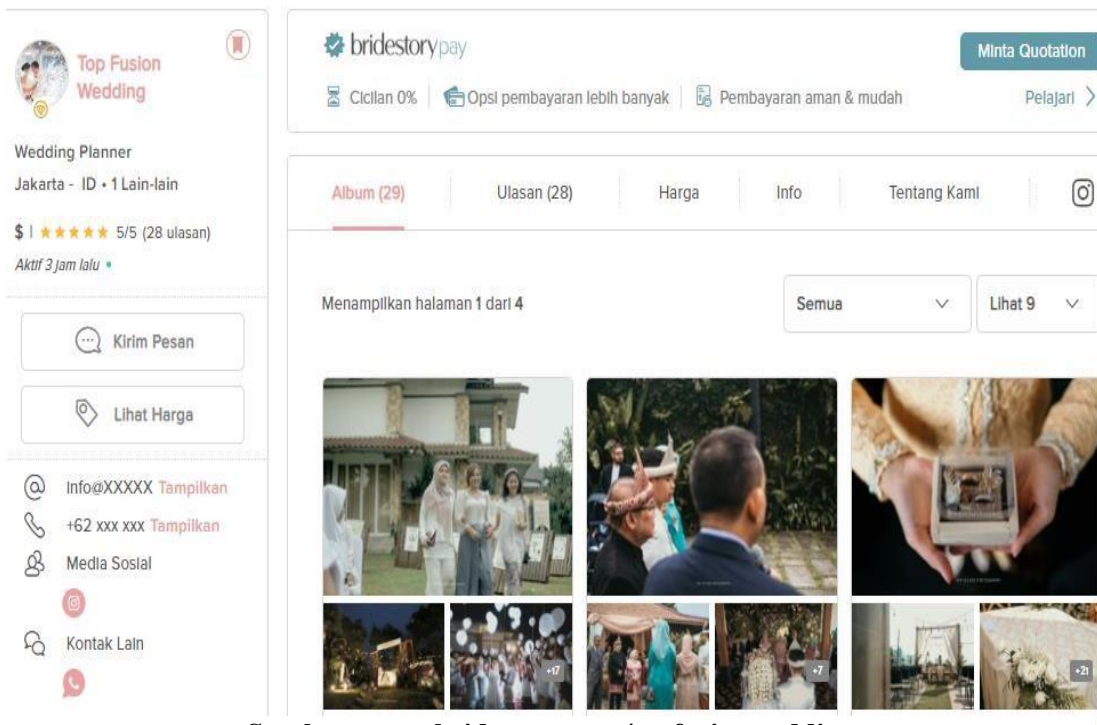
Top Fusion Wedding

Wedding Planner
Jakarta - ID • 1 Lain-lain

$ | ★★★★★ 5/5 (28 ulasan)
Aktif 3 jam lalu •

Kirim Pesan

Lihat Harga

Info@XXXXX Tampilkan
+62 xxx xxx Tampilkan
Media Sosial
Kontak Lain

bridestorypay
Cicilan 0% | Opsi pembayaran lebih banyak | Pembayaran aman & mudah
Minta Quotation
Pelajari

Album (29) Ulasan (28) Harga Info Tentang Kami

Menampilkan halaman 1 dari 4
Semua
Lihat 9

+17
+7
+21

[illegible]